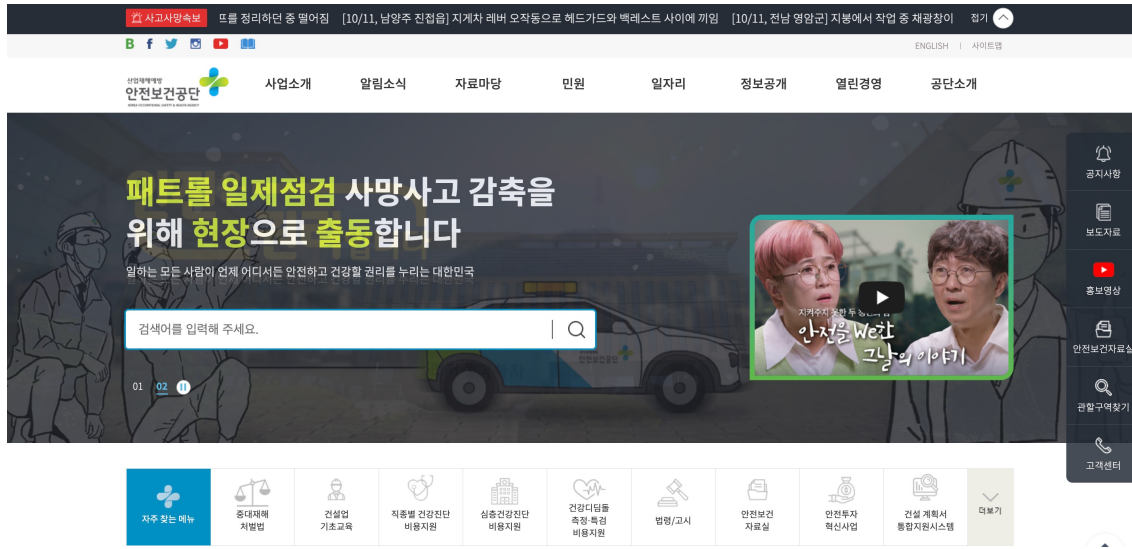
사고사망속보 뜨를 정리하던 중 떨어짐 [10/11, 남양주 진접읍] 지게차 레버 오작동으로 헤드가드와 백레스트 사이에 끼임 [10/11, 전남 영암군] 지붕에서 작업 중 채광창이 접기

ENGLISH | 사이트맵

산업재해예방 안전보건공단

사업소개 알림소식 자료마당 민원 일자리 정보공개 열린경영 공단소개

패트롤 일제점검 사망사고 감축을 위해 현장으로 출동합니다

일하는 모든 사람이 언제 어디서든 안전하고 건강할 권리를 누리는 대한민국

검색어를 입력해 주세요.

01 02

지켜주지 못한 두 청년의 안전을 We한 그날의 이야기

공지사항
보도자료
홍보영상
안전보건자료실
관할구역찾기
고객센터

자주 찾는 메뉴
중대재해 처벌법
건설업 기초교육
직종별 건강진단 비용지원
심층건강진단 비용지원
건강디딤돌 측정·특검 비용지원
법령/고시
안전보건 자료실
안전투자 혁신사업
건설 계획서 통합지원시스템
더보기